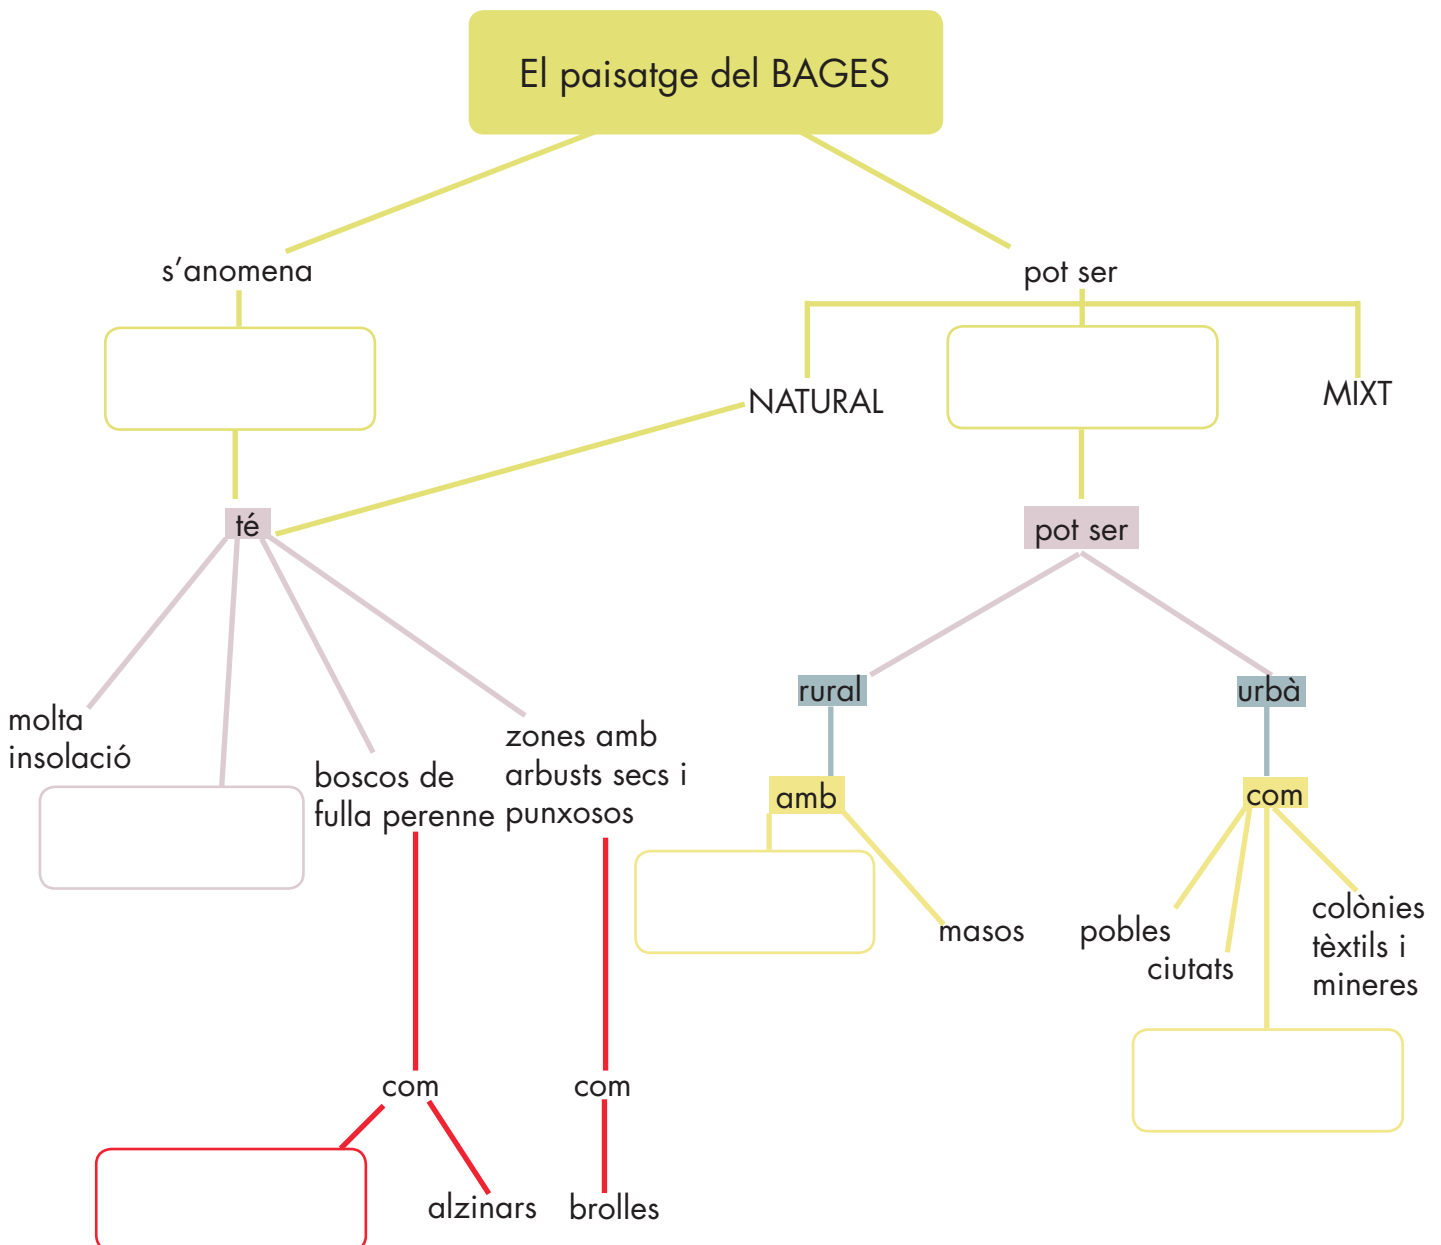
El paisatge del BAGES

s’anomena

pot ser

NATURAL

MIXT

té

pot ser

molta insolació

boscos de fulla perenne

zones amb arbusts secs i punxosos

rural

urbà

amb

com

masos

pobles

ciutats

colònies tèxtils i mineres

com

com

alzinars

brolles